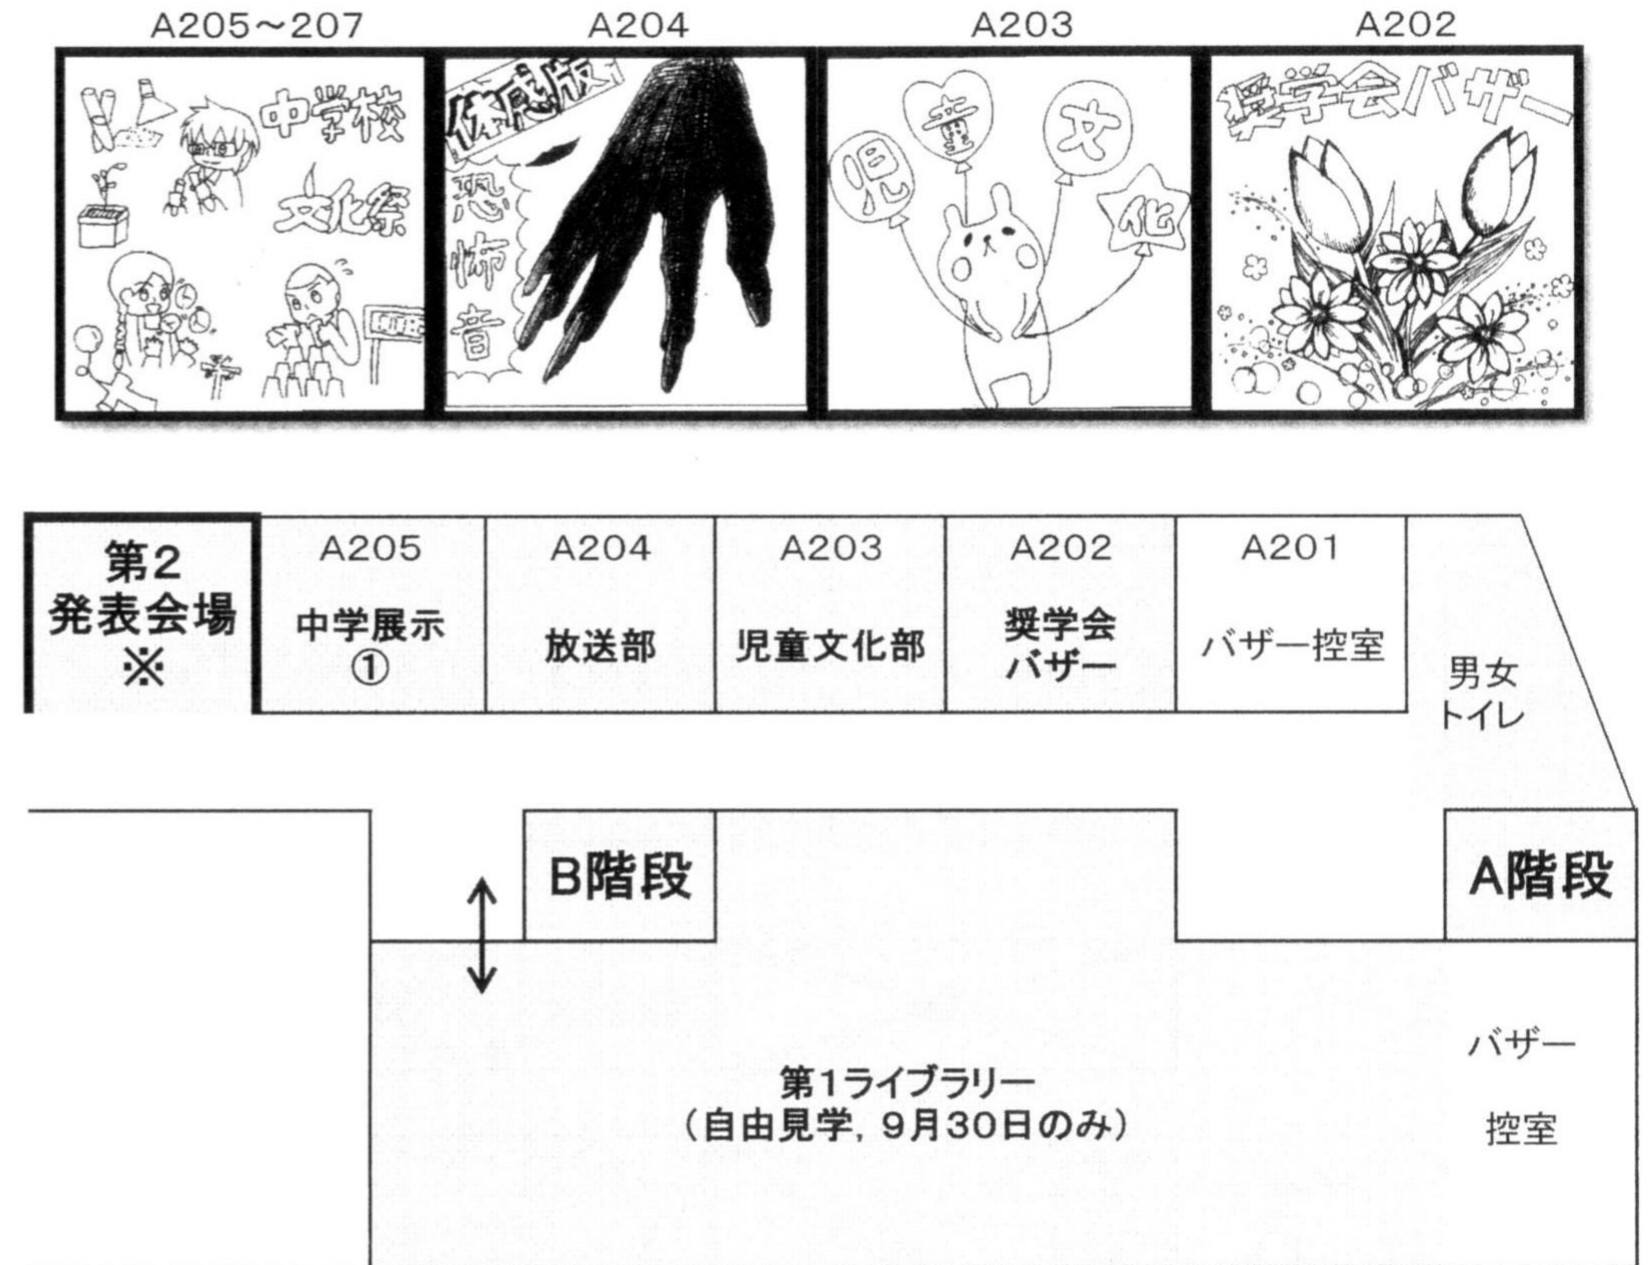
A205～207

中学校
文化祭

A204

体感版
恐怖音

A203

児
童
文
化

A202

奨学会バザー

第2
発表会場
※

A205
中学展示
①

A204
放送部

A203
児童文化部

A202
奨学会
バザー

A201
バザー控室

男女
トイレ

B階段

A階段

第1ライブラリー
（自由見学，9月30日のみ）

バザー
控室